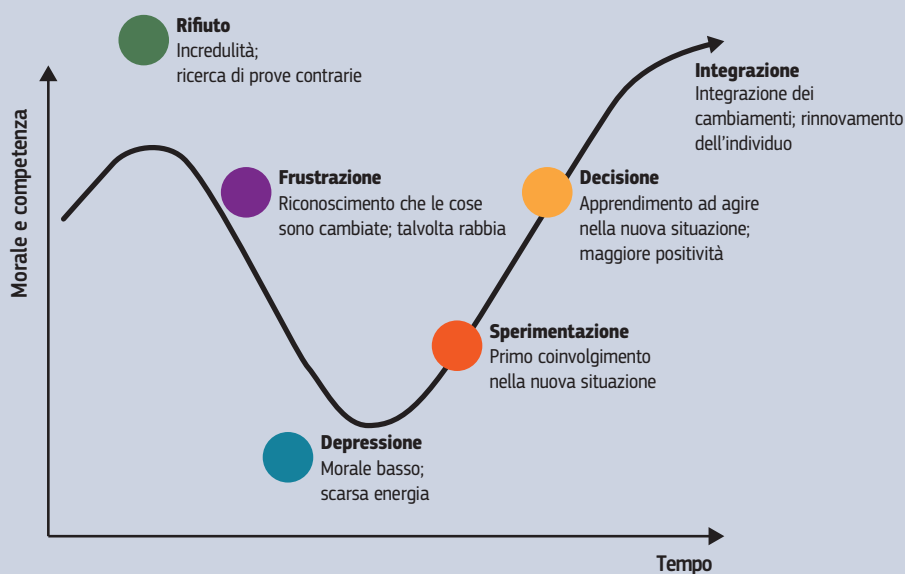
Rifiuto
Incredulità; ricerca di prove contrarie

Integrazione
Integrazione dei cambiamenti; rinnovamento dell'individuo

Morale e competenza

Frustrazione
Riconoscimento che le cose sono cambiate; talvolta rabbia

Decisione
Apprendimento ad agire nella nuova situazione; maggiore positività

Sperimentazione
Primo coinvolgimento nella nuova situazione

Depressione
Morale basso; scarsa energia

Tempo